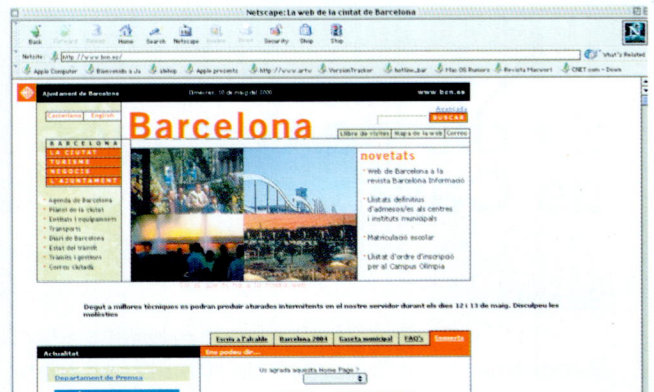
Netscape: La web de la ciutat de Barcelona

Back Forward Reload Home Search Netscape Images Print Security Shop Stop

Netsite: http://www.bcn.es/

What's Related

Apple Computer Bienvenido a Ja elshop Apple presents http://www.artv VersionTracker hotline_bar Mac OS Rumors Revista Macworl CNET.com - Dows

Ajuntament de Barcelona Dimecres, 10 de maig del 2000 www.bcn.es

Castellano English

Avançada BUSCAR

Barcelona

Llibre de visites Mapa de la web Correu

BARCELONA
LA CIUTAT
TURISME
NEGOCIS
L'AJUNTAMENT

Agenda de Barcelona
Planol de la ciutat
Entitats i equipaments
Transports
Diari de Barcelona
Estat del trànsit
Tràmits i gestions
Correu ciutadà

novetats

Web de Barcelona a la revista Barcelona Informació

Llistats definitius d'admesos/es als centres infantils municipals

Matriculació escolar

Llistat d'ordre d'inscripció per al Campus Olímpia

Degut a millores tècniques es podran produir aturades intermitents en el nostre servidor durant els dies 12 i 13 de maig. Disculpeu les molèsties

Escriu a l'alcalde Barcelona 2004 Gaseta municipal FAQ's Enquesta

Actualitat

Departament de Premsa

Vos podeu dir...

Us agrada aquesta Home Page ?